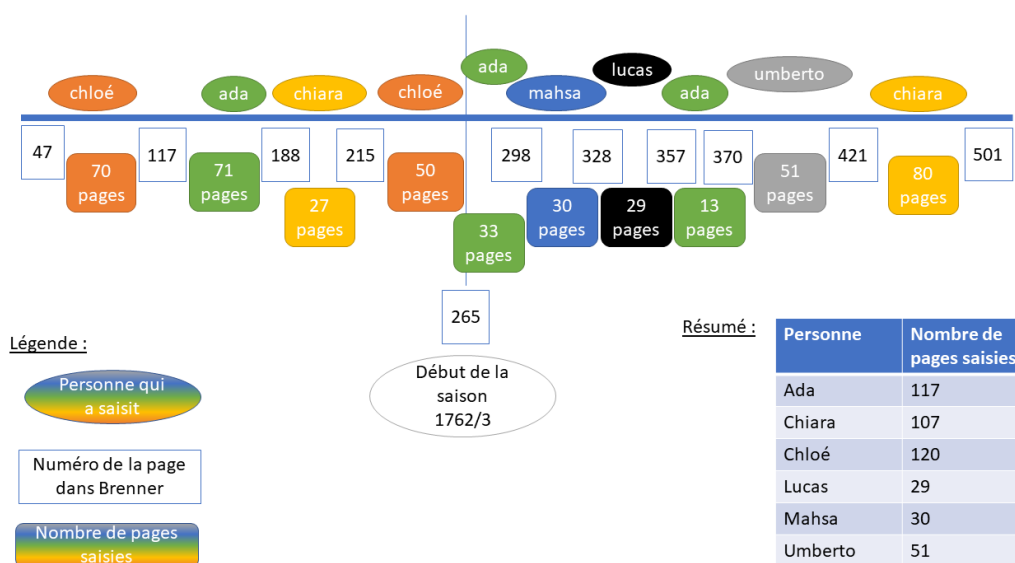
chloé ada chiara chloé ada mahsa lucas ada umberto chiara

47
70 pages
117
71 pages
188
27 pages
215
50 pages
33 pages
265
298
30 pages
328
29 pages
357
13 pages
370
51 pages
421
80 pages
501

Début de la saison 1762/3

Légende :

Personne qui a saisit

Numéro de la page dans Brenner

Nombre de pages saisies

Résumé :

| Personne | Nombre de pages saisies |
|---|---|
| Ada | 117 |
| Chiara | 107 |
| Chloé | 120 |
| Lucas | 29 |
| Mahsa | 30 |
| Umberto | 51 |